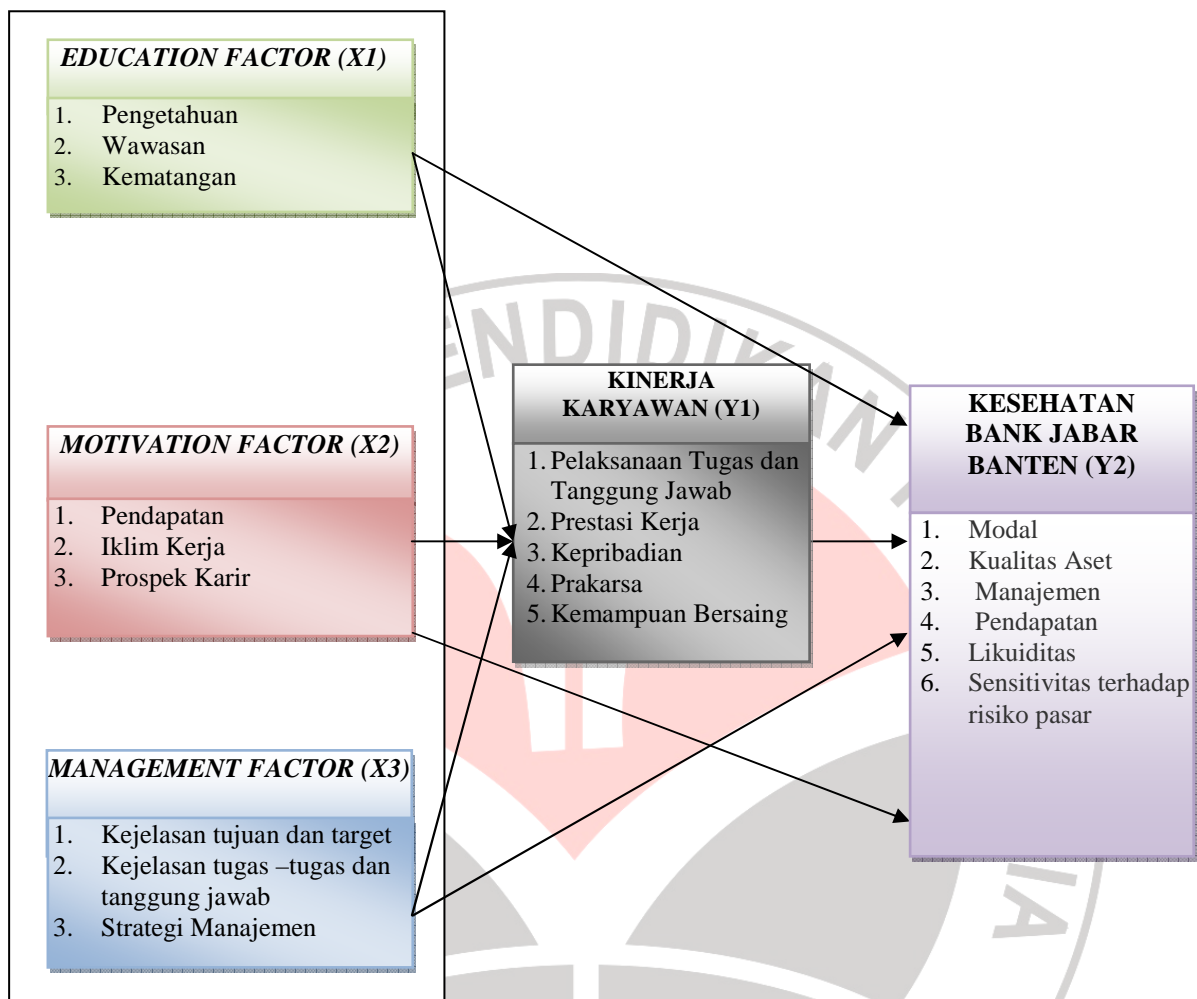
EDUCATION FACTOR (X1)

1. Pengetahuan
2. Wawasan
3. Kematangan

MOTIVATION FACTOR (X2)

1. Pendapatan
2. Iklim Kerja
3. Prospek Karir

MANAGEMENT FACTOR (X3)

1. Kejelasan tujuan dan target
2. Kejelasan tugas –tugas dan tanggung jawab
3. Strategi Manajemen

KINERJA KARYAWAN (Y1)

1. Pelaksanaan Tugas dan Tanggung Jawab
2. Prestasi Kerja
3. Kepribadian
4. Prakarsa
5. Kemampuan Bersaing

KESEHATAN BANK JABAR BANTEN (Y2)

1. Modal
2. Kualitas Aset
3. Manajemen
4. Pendapatan
5. Likuiditas
6. Sensitivitas terhadap risiko pasar

PENDIDIKAN